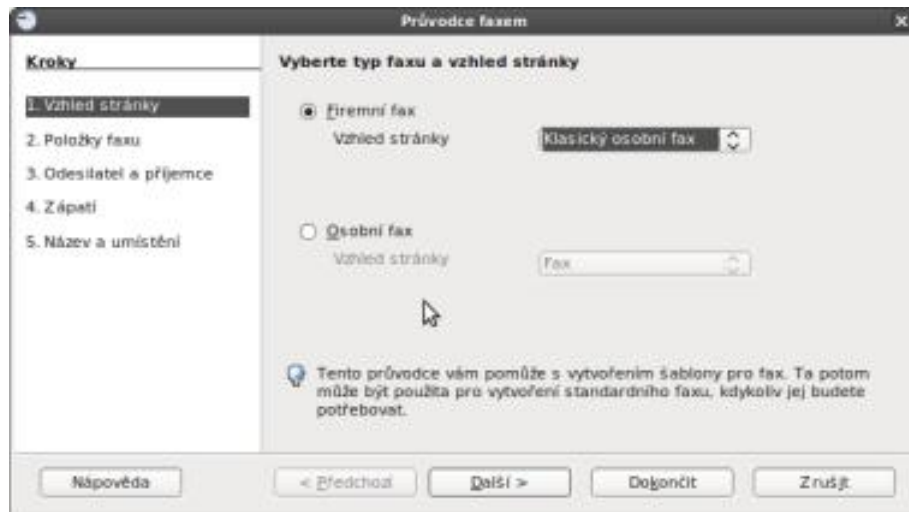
Průvodce faxem

Kroky

1. Vzhled stránky
2. Položky faxu
3. Odesilatel a příjemce
4. Zápatí
5. Název a umístění

Vyberte typ faxu a vzhled stránky

Firemní fax
Vzhled stránky
Klasický osobní fax

Osobní fax
Vzhled stránky
Fax

Tento průvodce vám pomůže s vytvořením šablony pro fax. Ta potom může být použita pro vytvoření standardního faxu, kdykoliv jej budete potřebovat.

Nápověda
< Předchozí
Další >
Dokončit
Zrušit